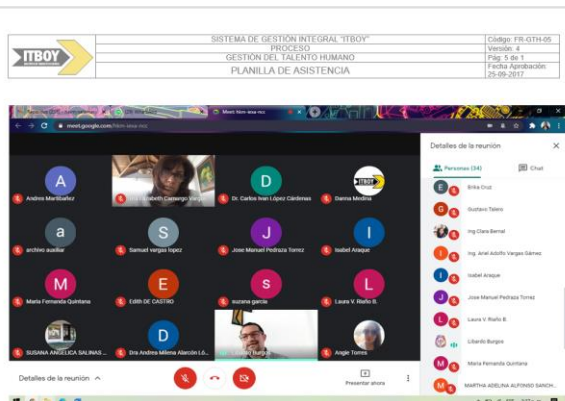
| ITBOY | SISTEMA DE GESTIÓN INTEGRAL "ITBOY" | Código: FR-GTH-05 |
|---|---|---|
| | PROCESO | Versión: 4 |
| | GESTIÓN DEL TALENTO HUMANO | Pág: 5 de 1 |
| | PLANILLA DE ASISTENCIA | Fecha Aprobación: 25-09-2017 |

Meet- hbm-iewa-rco

meet.google.com/hbm-iewa-rco

A
Andres Maribañez

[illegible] Elizabeth Camargo Vargas

D
Dr. Carlos Ivan López Cárdenas

ITBOY
Danna Medina

a
archivo auxiliar

S
Samuel vargas lopez

J
Jose Manuel Pedraza Torrez

I
Isabel Araque

M
Maria Fernanda Quintana

E
Edith DE CASTRO

s
suzana garcia

L
Laura V. Riaño B.

SUSANA ANGELICA SALINAS ...

D
Dra Andrea Milena Alarcón Ló...

Libardo Burgos

Angie Torres

Detalles de la reunión ^

Presentar ahora

Detalles de la reunión

Personas (34)

Chat

Erika Cruz

Gustavo Talero

Ing Clara Bernal

Ing. Ariel Adolfo Vargas Gámez

Isabel Araque

Jose Manuel Pedraza Torrez

Laura V. Riaño B.

Libardo Burgos

Maria Fernanda Quintana

MARTHA ADELINA ALFONSO SANCH...